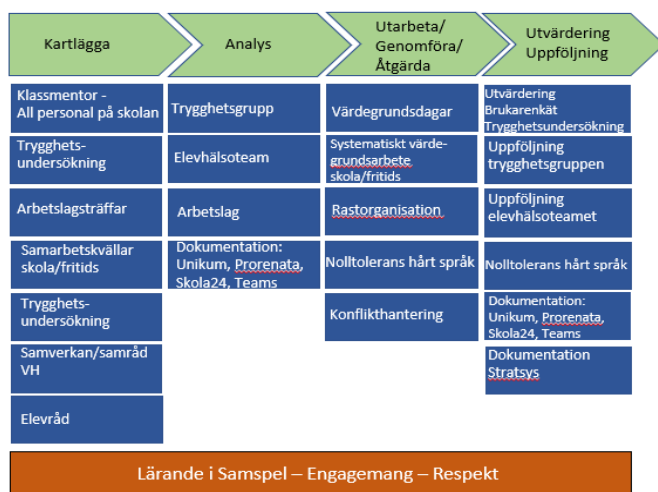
Kartlägga

Klassmentor - All personal på skolan

Trygghets-undersökning

Arbetslagsträffar

Samarbetskvällar skola/fritids

Trygghets-undersökning

Samverkan/samråd VH

Elevråd

Analys

Trygghetsgrupp

Elevhälsoteam

Arbetslag

Dokumentation: Unikum, Prorenata, Skola24, Teams

Utarbeta/ Genomföra/ Åtgärda

Värdegrundsdagar

Systematiskt värde-grundsarbete skola/fritids

Rastorganisation

Nolltolerans hårt språk

Konflikthantering

Utvärdering Uppföljning

Utvärdering Brukarenkät Trygghetsundersökning

Uppföljning trygghetsgruppen

Uppföljning elevhälsoteamet

Nolltolerans hårt språk

Dokumentation: Unikum, Prorenata, Skola24, Teams

Dokumentation Stratsys

Lärande i Samspel – Engagemang – Respekt